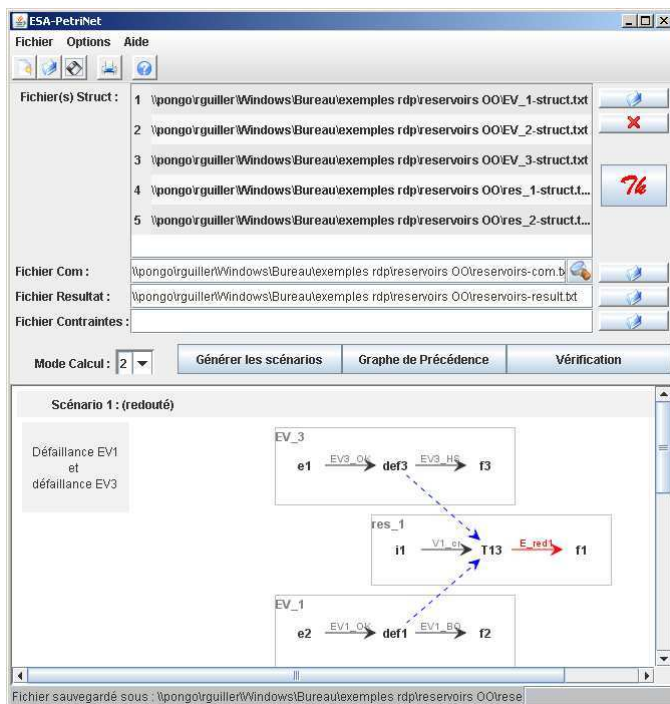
ESA-PetriNet

Fichier Options Aide

Fichier(s) Struct :
1 \\pongo\rguiller\Windows\Bureau\exemples rdp\reservoirs OO\EV_1-struct.txt
2 \\pongo\rguiller\Windows\Bureau\exemples rdp\reservoirs OO\EV_2-struct.txt
3 \\pongo\rguiller\Windows\Bureau\exemples rdp\reservoirs OO\EV_3-struct.txt
4 \\pongo\rguiller\Windows\Bureau\exemples rdp\reservoirs OO\res_1-struct.t...
5 \\pongo\rguiller\Windows\Bureau\exemples rdp\reservoirs OO\res_2-struct.t...

Tk

Fichier Com : \\pongo\rguiller\Windows\Bureau\exemples rdp\reservoirs OO\reservoirs-com.t
Fichier Resultat : \\pongo\rguiller\Windows\Bureau\exemples rdp\reservoirs OO\reservoirs-result.txt
Fichier Contraintes :

Mode Calcul : 2

Générer les scénarios | Graphe de Précédence | Vérification

Scénario 1 : (redouté)

Défaillance EV1 et défaillance EV3

EV_3
e1 EV3_OK def3 EV3_HS f3

res_1
i1 V1_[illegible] T13 E_red1 f1

EV_1
e2 EV1_OK def1 EV1_BC f2

Fichier sauvegardé sous : \\pongo\rguiller\Windows\Bureau\exemples rdp\reservoirs OO\rese